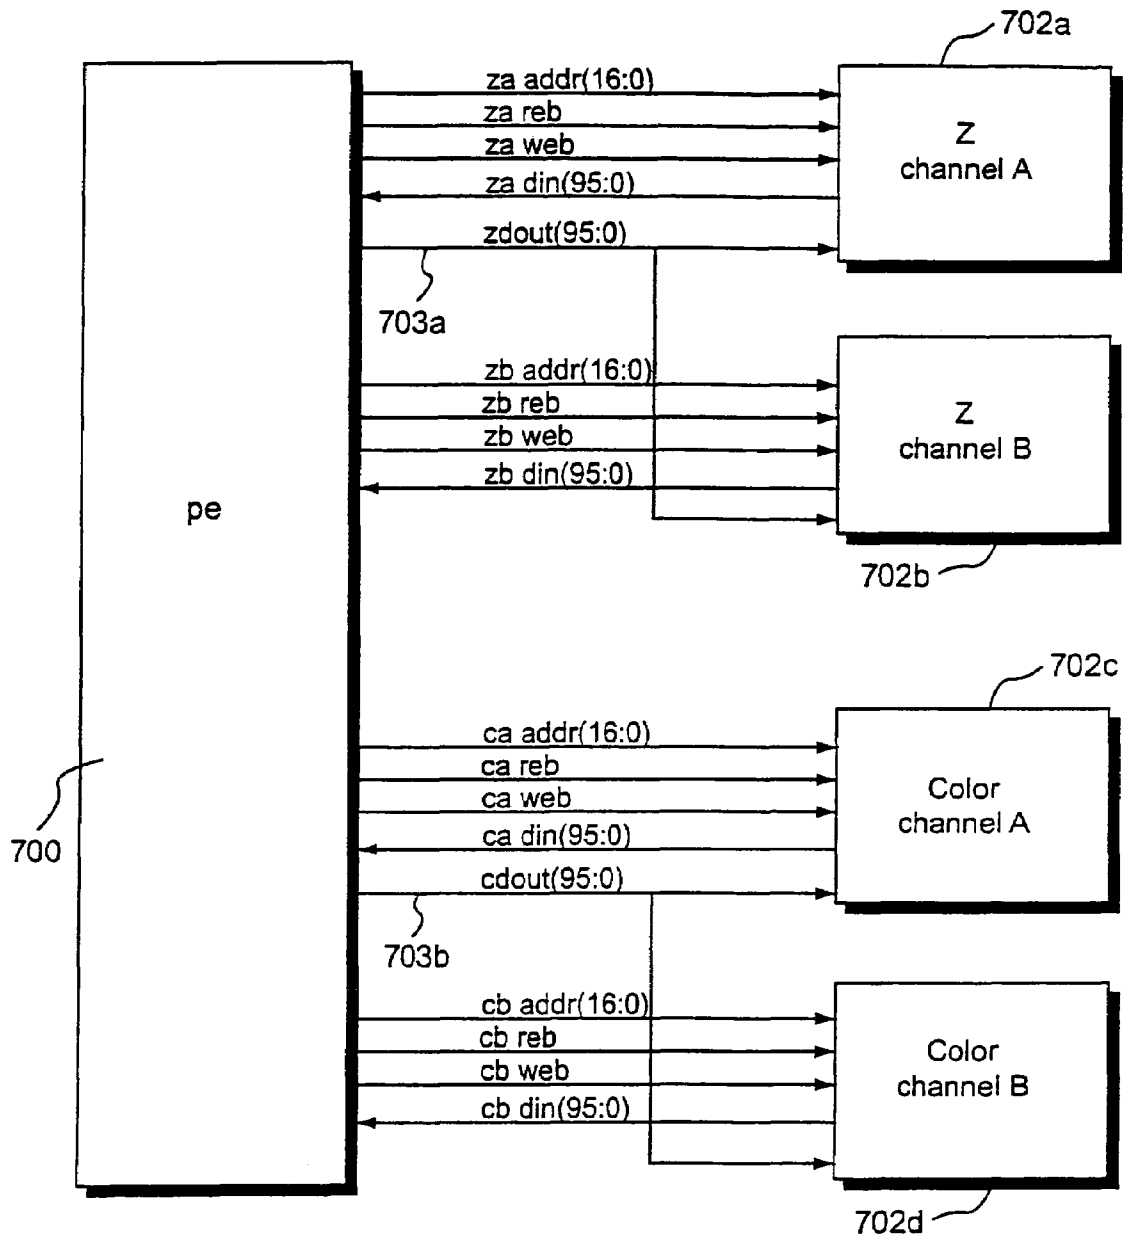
702a
za addr(16:0)
za reb
za web
za din(95:0)
zdout(95:0)
Z
channel A
703a
zb addr(16:0)
zb reb
zb web
zb din(95:0)
Z
channel B
pe
702b
702c
ca addr(16:0)
ca reb
ca web
ca din(95:0)
cdout(95:0)
Color
channel A
700
703b
cb addr(16:0)
cb reb
cb web
cb din(95:0)
Color
channel B
702d